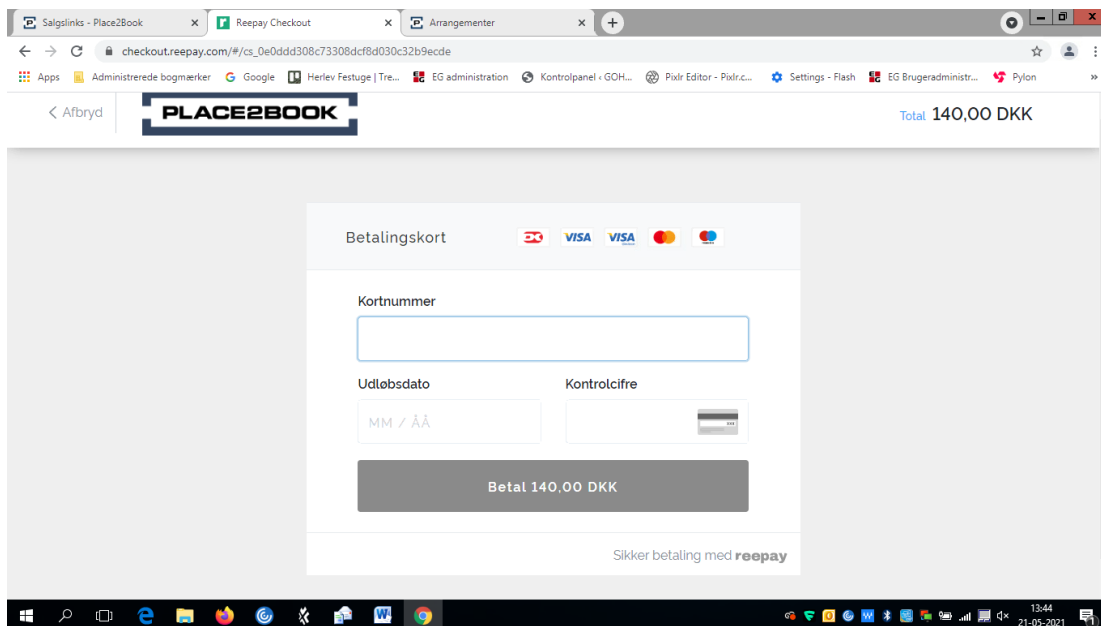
Salgslinks - Place2Book
Reepay Checkout
Arrangementer
checkout.reepay.com/#/cs_0e0ddd308c73308dcf8d030c32b9ecde
Apps Administrerede bogmærker Google Herlev Festuge | Tre... EG administration Kontrolpanel ‹ GOH... Pixlr Editor - Pixlr.c... Settings - Flash EG Brugeradministr... Pylon

< Afbryd
PLACE2BOOK
Total 140,00 DKK

Betalingskort
VISA VISA

Kortnummer

Udløbsdato
MM / ÅÅ
Kontrolcifre

Betal 140,00 DKK

Sikker betaling med reepay

13:44
21-05-2021